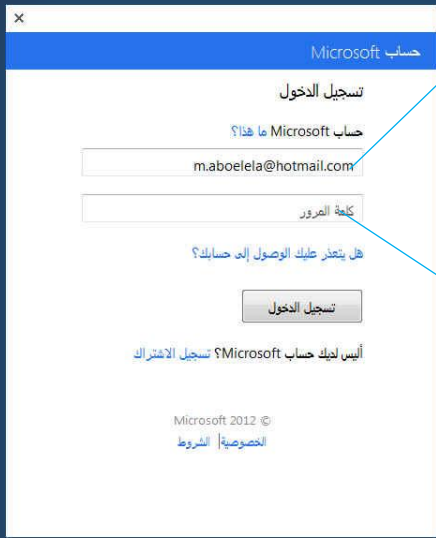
×

حساب Microsoft

تسجيل الدخول

حساب Microsoft ما هذا؟

m.aboelela@hotmail.com

كلمة المرور

هل يتعذر عليك الوصول إلى حسابك؟

تسجيل الدخول

أليس لديك حساب Microsoft؟ تسجيل الاشتراك

© Microsoft 2012

الخصوصية | الشروط